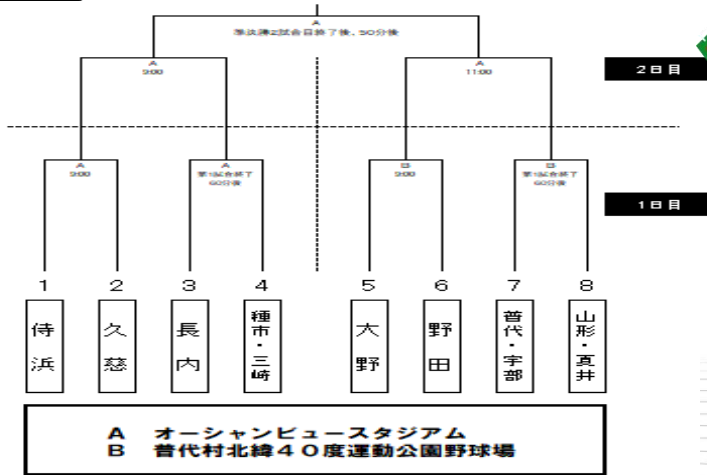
A
準決勝2試合目終了後、50分後

A
9:00

A
11:00

2日目

A
9:00

A
第1試合終了
60分後

B
9:00

B
第1試合終了
60分後

1日目

1 2 3 4 5 6 7 8

侍浜

久慈

長内

種市・三崎

大野

野田

普代・宇部

山形・真井

A　オーシャンビュースタジアム
B　普代村北緯40度運動公園野球場